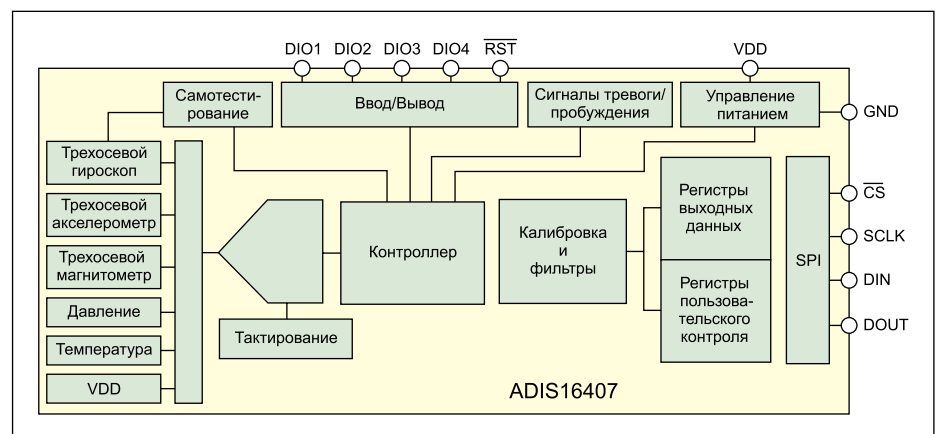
DIO1 DIO2 DIO3 DIO4 $\overline{RST}$

VDD

Самотестирование

Ввод/Вывод

Сигналы тревоги/ пробуждения

Управление питанием

GND

Трехосевой гироскоп

Трехосевой акселерометр

Трехосевой магнитометр

Давление

Температура

VDD

Контроллер

Тактирование

Калибровка и фильтры

Регистры выходных данных

Регистры пользовательского контроля

SPI

$\overline{CS}$

SCLK

DIN

DOUT

ADIS16407